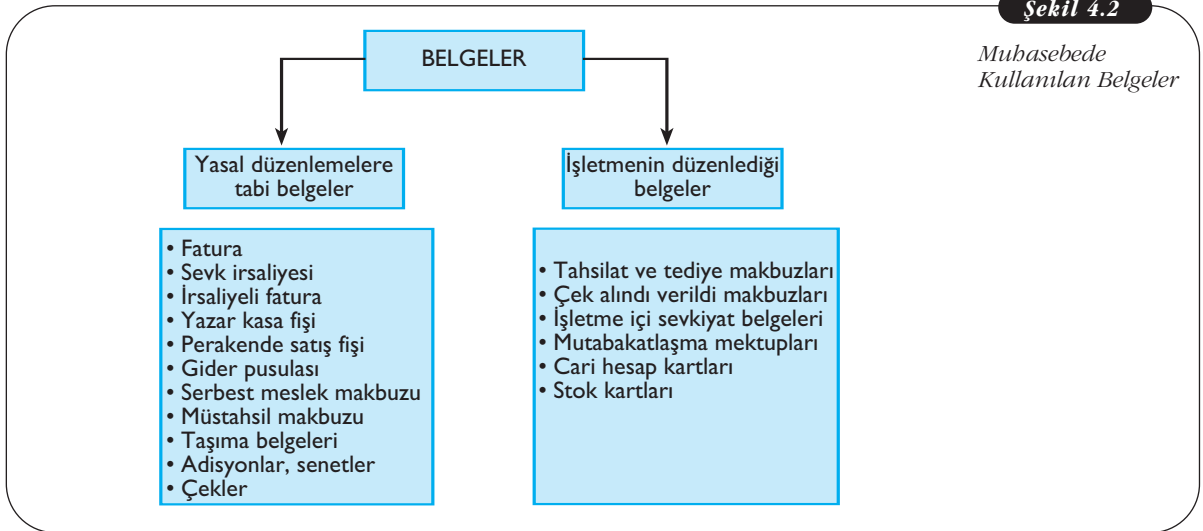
Şekil 4.2

Muhasebede Kullanılan Belgeler

BELGELER

Yasal düzenlemelere tabi belgeler

İşletmenin düzenlediği belgeler

• Fatura
• Sevk irsaliyesi
• İrsaliyeli fatura
• Yazar kasa fişi
• Perakende satış fişi
• Gider pusulası
• Serbest meslek makbuzu
• Müstahsil makbuzu
• Taşıma belgeleri
• Adisyonlar, senetler
• Çekler

• Tahsilat ve tediye makbuzları
• Çek alındı verildi makbuzları
• İşletme içi sevkiyat belgeleri
• Mutabakatlaşma mektupları
• Cari hesap kartları
• Stok kartları